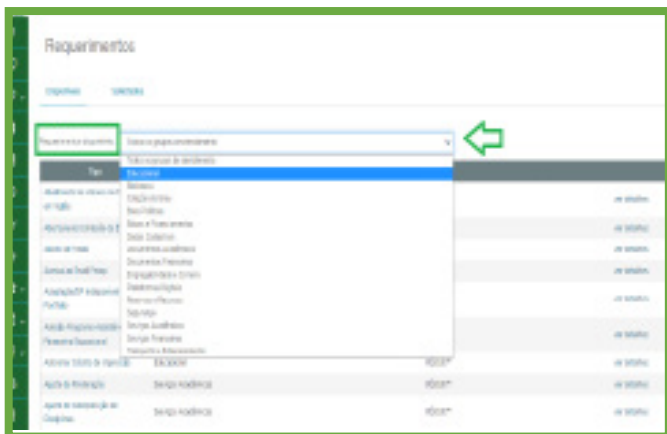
Requerimentos

Disponíveis

Solicitados

Requerimentos disponíveis

Todos os grupos de requerimento

Todos os grupos de requerimento
Educacional
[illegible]
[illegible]
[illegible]
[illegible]
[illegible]
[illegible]
Documentos Acadêmicos
Documentos Financeiros
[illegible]
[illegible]
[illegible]
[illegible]
Serviços Acadêmicos
Serviços Financeiros
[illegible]

Tipo

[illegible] em Inglês

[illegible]

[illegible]

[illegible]

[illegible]

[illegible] Portfolio

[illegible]

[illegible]

Ajuste de Rematrícula

Serviços Acadêmicos

Ajuste de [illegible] Disciplinas

Serviços Acadêmicos

Ver detalhes
Ver detalhes
Ver detalhes
Ver detalhes
Ver detalhes
Ver detalhes
Ver detalhes
Ver detalhes
Ver detalhes